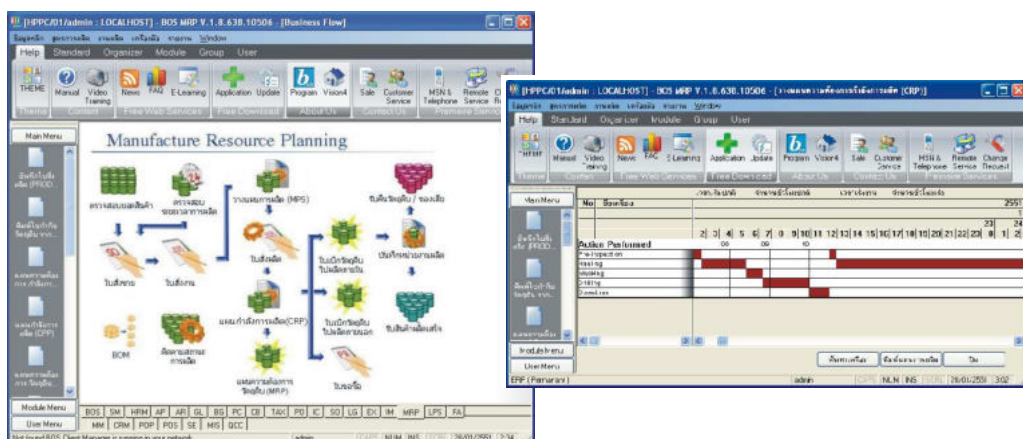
[HPPC/01/admin : LOCALHOST] - BOS MRP V.1.8.638.10506 - [Business Flow]

Help Standard Organizer Module Group User

THEME Manual Video Training News FAQ E-Learning Application Update Program Vision4 Sale Customer Service MSN & Telephone Remote Service

Theme Content Free Web Services Free Download About Us Contact Us

Main Menu

Manufacture Resource Planning

ตรวจสอบยอดสินค้า
ตรวจสอบยอดการผลิต
วางแผนการผลิต (MPS)
ใบรับวัตถุดิบ / ของเสีย
ใบสั่งขาย
ใบสั่งงาน
ใบสั่งผลิต
ใบเบิกวัตถุดิบไปผลิตภายใน
บันทึกผลงานผลิต
แผนกำลังการผลิต(CRP)
ใบเบิกวัตถุดิบไปผลิตภายนอก
ใบสินค้าสำเร็จ
BOM
ติดตามสถานะการผลิต
แผนความต้องการวัตถุดิบ (MRP)
ใบขอซื้อ

Module Menu
User Menu

BOS SM HRM AP AR GL BG PC CB TAX PO IC SO LG EX IM MRP LPS FA
MM CRM PDP POS SE MIS QCC

[HPPC/01/admin : LOCALHOST] - BOS MRP V.1.8.638.10506 - [รายงานความต้องการใช้เครื่องจักร (CRP)]

Help Standard Organizer Module Group User

Manual Video Training News FAQ E-Learning Application Update Program Vision4 Sale Customer Service MSN & Telephone Remote Service Change Request

Theme Content Free Web Services Free Download About Us Contact Us Program Services

Main Menu

No

2551

2 3 4 5 6 7 8 9 10 11 12 13 14 15 16 17 18 19 20 21 22 23 0 1 2

Action Performed

Module Menu
User Menu

ERP (Permanent) admin NUM INS 26/01/2551 3:02